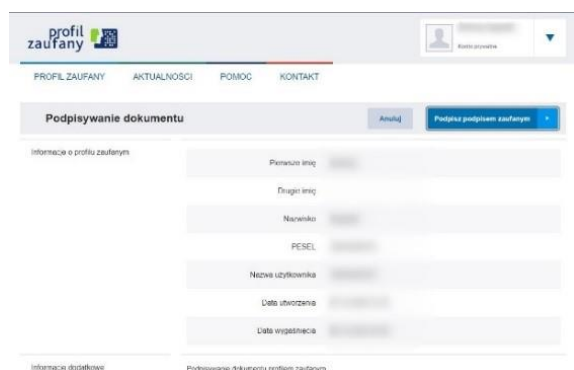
profil zaufany

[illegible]
Konto prywatne

PROFIL ZAUFANY AKTUALNOŚCI POMOC KONTAKT

Podpisywanie dokumentu

Anuluj

Podpisz podpisem zaufanym

Informacje o profilu zaufanym

Pierwsze imię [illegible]

Drugie imię

Nazwisko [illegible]

PESEL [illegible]

Nazwa użytkownika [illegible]

Data utworzenia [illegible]

Data wygaśnięcia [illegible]

Informacje dodatkowe

Podpisywanie dokumentu profilem zaufanym